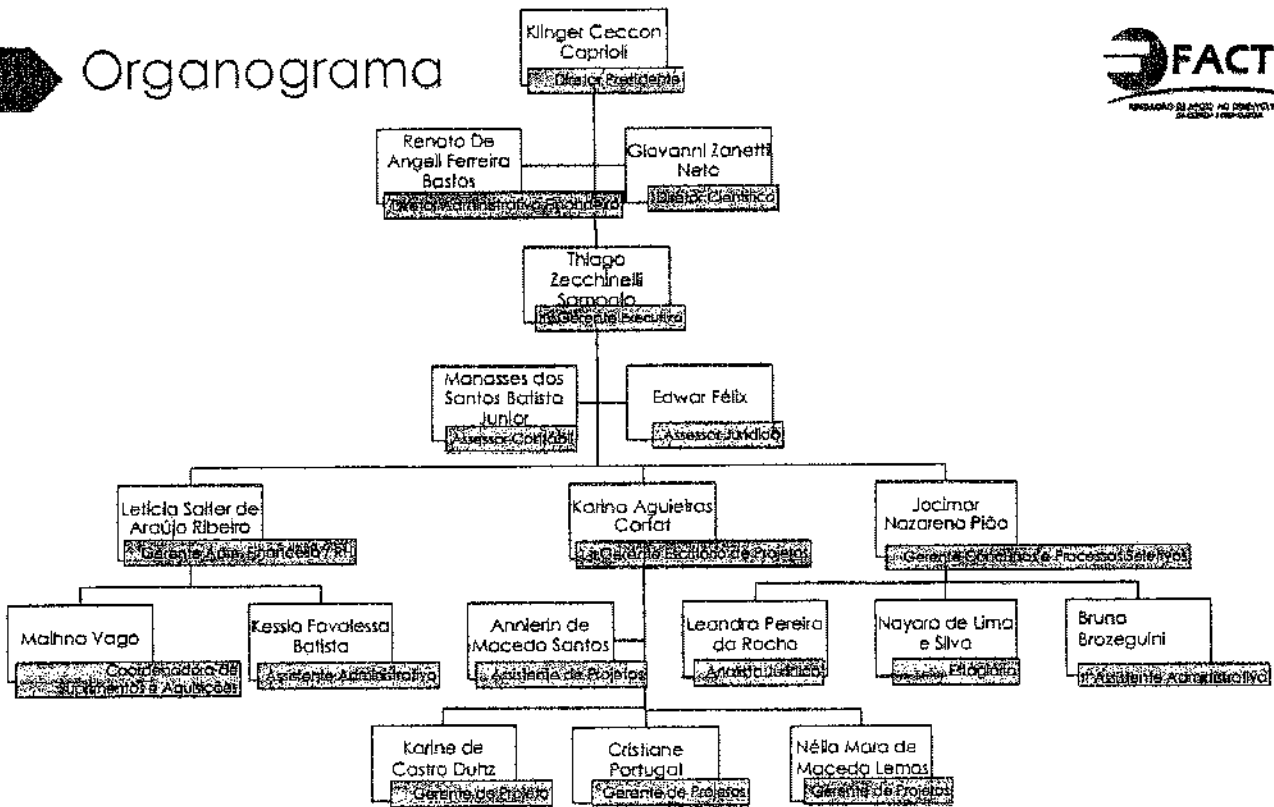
Organograma

FACT

Klinger Ceccon Caprioli
Diretor Presidente

Renato De Angeli Ferreira Bastos
Diretor Administrativo Financeiro

Giovanni Zanetti Neto
Diretor Científico

Thiago Zecchinelli Sampaio
Gerente Executivo

Manasses dos Santos Batista Junior
Assessor Contábil

Edwar Félix
Assessor Jurídico

Leticia Salter de Araújo Ribeiro
Gerente Adm. Financeiro / RH

Karina Aguiellas Corfat
Gerente Escritório de Projetos

Jocimar Nazareno Pião
Gerente Convênios e Processos Seletivos

Malhna Vago
Coordenadora de Suprimentos e Aquisições

Kessia Favalessa Batista
Assistente Administrativo

Annierin de Macedo Santos
Assistente de Projetos

Leandra Pereira da Rocha
Analista Jurídico

Nayara de Lima e Silva
Estagiária

Bruna Brozeguini
1º Assistente Administrativo

Karine de Castro Duhz
Gerente de Projeto

Cristiane Portugal
Gerente de Projetos

Nélia Mara de Macedo Lemos
Gerente de Projetos